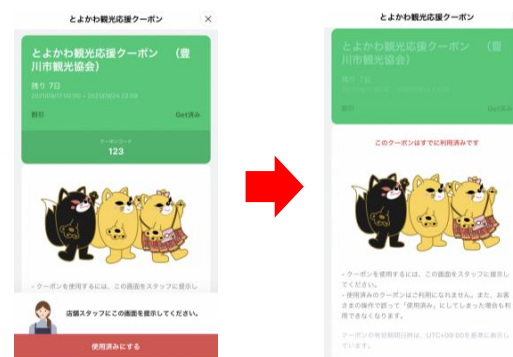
とよかわ観光応援クーポン

とよかわ観光応援クーポン　（豊川市観光協会）

残り 7日

2025/09/17 00:00 - 2025/09/24 23:59

割引

Get済み

クーポンコード

123

・クーポンを使用するには、この画面をスタッフに提示し

店舗スタッフにこの画面を提示してください。

使用済みにする

とよかわ観光応援クーポン

とよかわ観光応援クーポン　（豊川市観光協会）

残り 7日

このクーポンはすでに利用済みです

・クーポンを使用するには、この画面をスタッフに提示してください。

・使用済みのクーポンはご利用になれません。また、お客さまの操作で誤って「使用済み」にしてしまった場合も利用できなくなります。

クーポンの有効期間日時は、UTC+09:00を基準に表示しています。